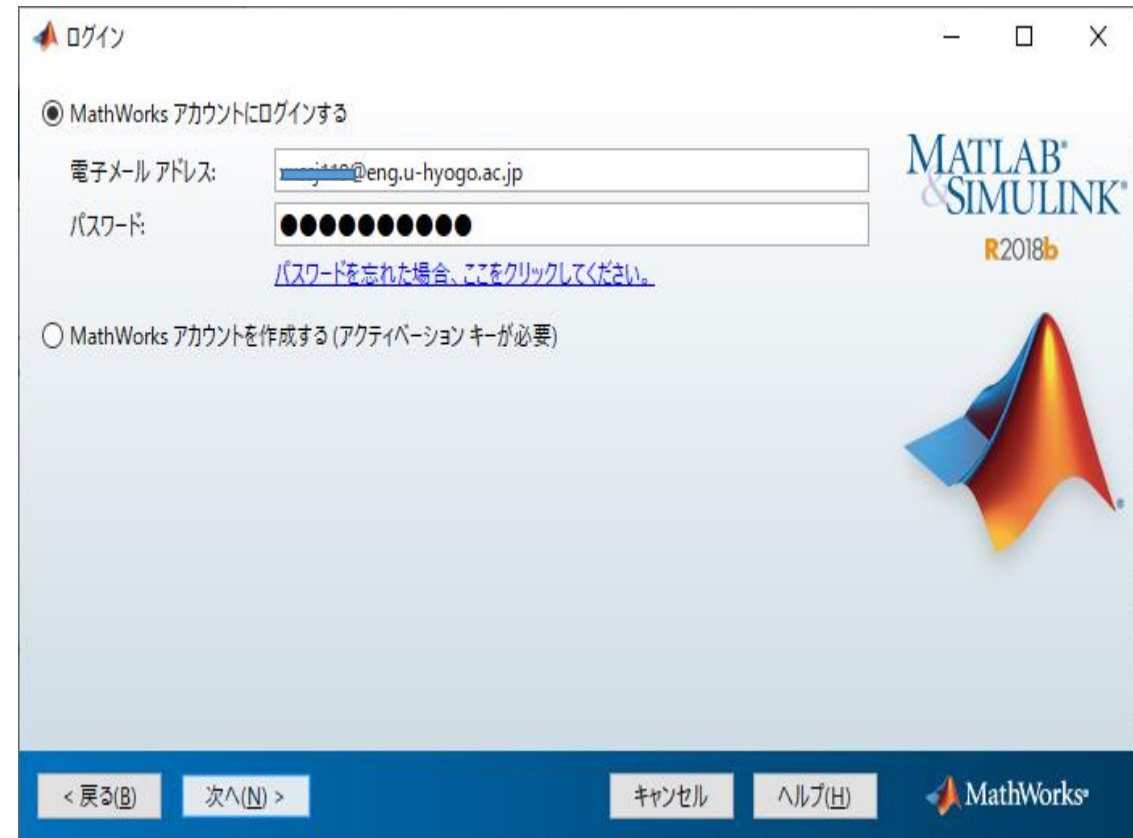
ログイン

MathWorks アカウントにログインする

電子メール アドレス: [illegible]@eng.u-hyogo.ac.jp

パスワード: ●●●●●●●●●●●

パスワードを忘れた場合、ここをクリックしてください。

MathWorks アカウントを作成する (アクティベーション キーが必要)

MATLAB® & SIMULINK®
R2018b

< 戻る(B) 次へ(N) > キャンセル ヘルプ(H)

MathWorks®